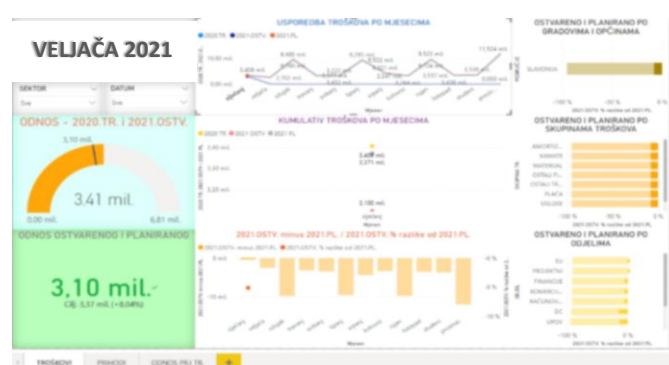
VELJAČA 2021

SEKTOR
Sve

DATUM
Sve

ODNOS - 2020.TR. i 2021.OSTV.

3,10 mil.

3.41 mil.

0,00 mil.

6,81 mil.

ODNOS OSTVARENOG I PLANIRANOG

3,10 mil.

Cilj: 3,37 mil. (+8,04%)

USPOREDBA TROŠKOVA PO MJESECIMA

2020.TR. 2021.OSTV. 2021.PL.

11,524 mil.

KUMULATIV TROŠKOVA PO MJESECIMA

2020.TR. 2021.OSTV. 2021.PL.

3,406 mil.
3,371 mil.
3,100 mil.

veljača

2021.OSTV. minus 2021.PL. / 2021.OSTV. % razlike od 2021.PL.

2021.OSTV. minus 2021.PL. 2021.OSTV. % razlike od 2021.PL.

OSTVARENO I PLANIRANO PO GRADOVIMA I OPĆINAMA

SLAVONIJA

-100 % 0 %

OSTVARENO I PLANIRANO PO SKUPINAMA TROŠKOVA

AMORTIZ...
KAMATE
MATERIJAL
OSTALI TR...
OSTALI TR...
PLAĆA
USLUGE

-100 % 0 %

OSTVARENO I PLANIRANO PO ODJELIMA

FU
PRODAJA
FINANCIJE
KOMERCI...
RAČUNOV...
DC
UPOV

-100 % 0 %

TROŠKOVI
PRIHODI
ODNOS PRI. TR.
+